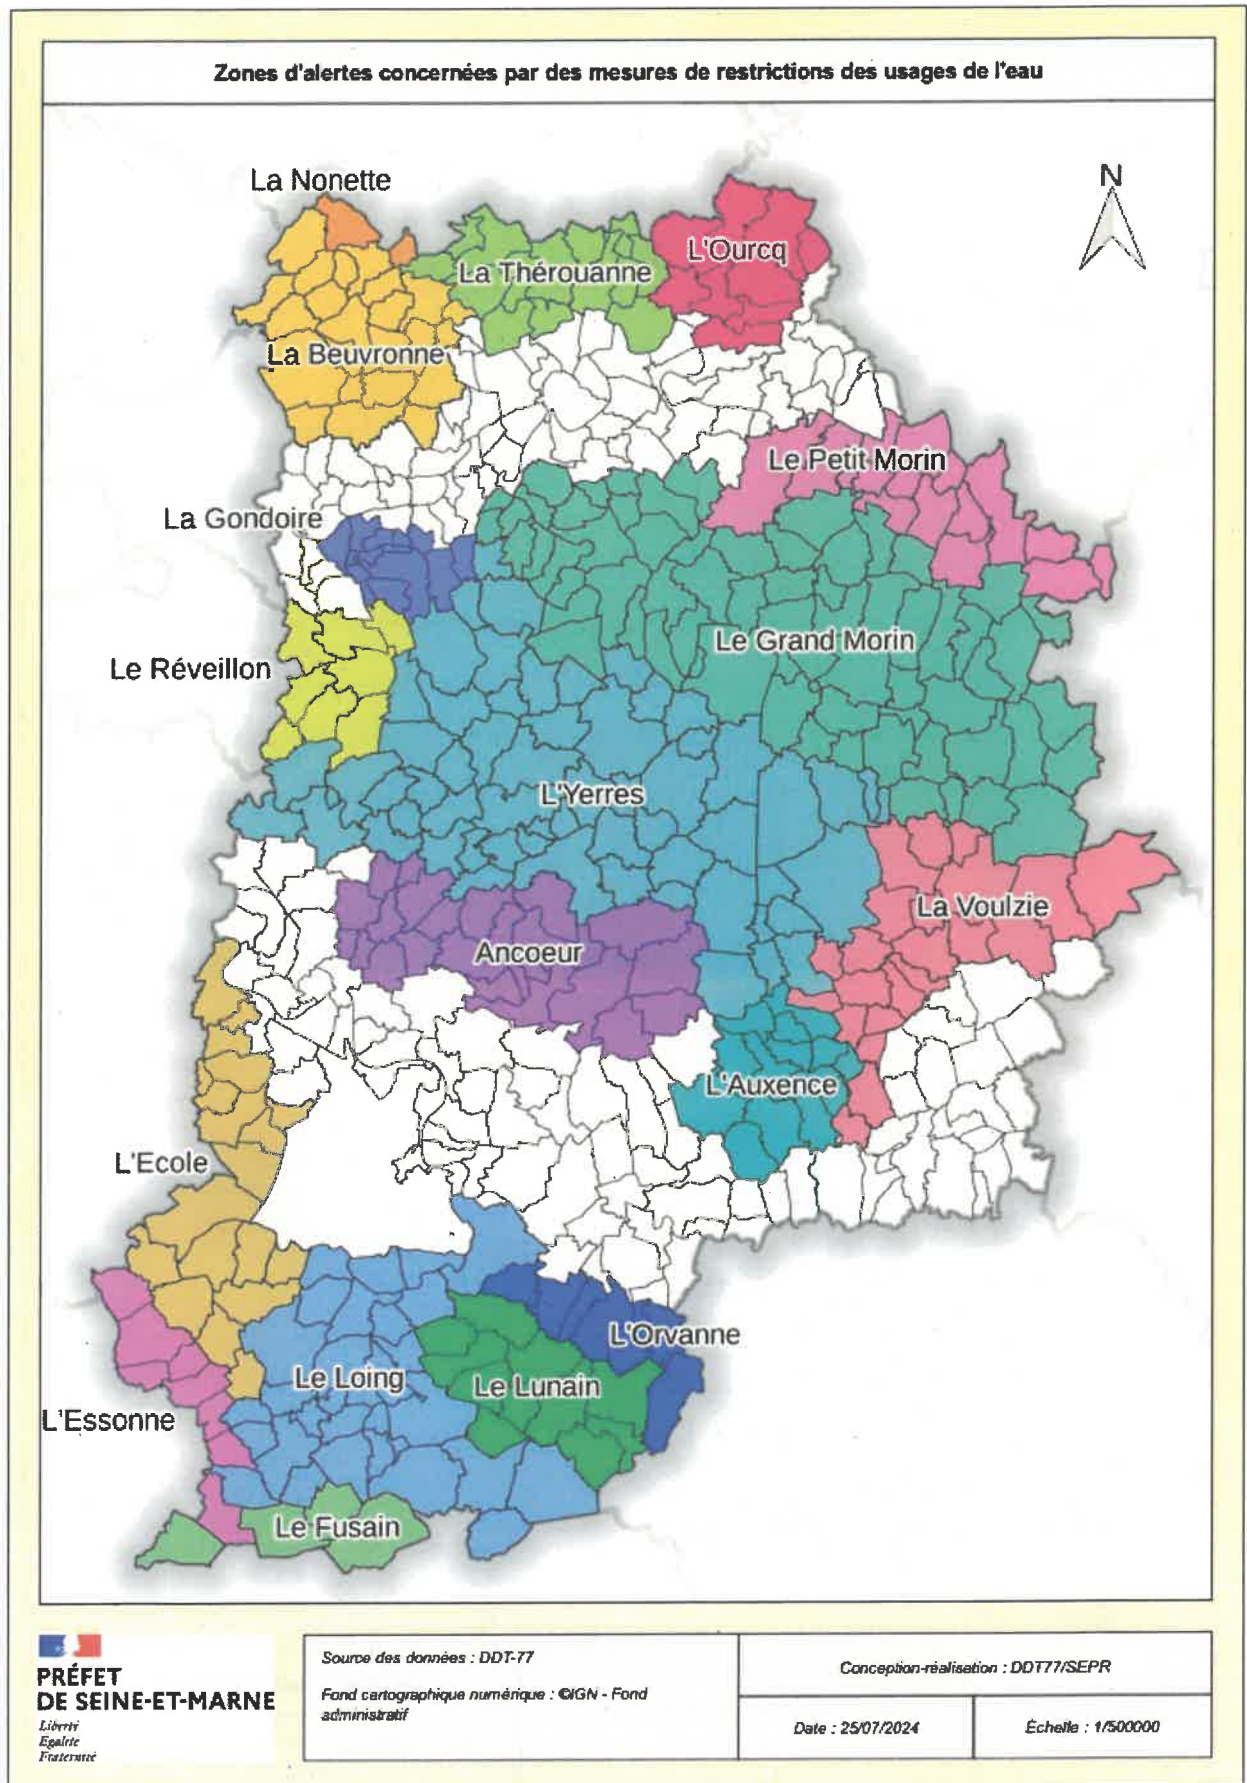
Zones d'alertes concernées par des mesures de restrictions des usages de l'eau

N

La Nonette

La Thérouanne

L'Ourcq

La Beuvronne

Le Petit Morin

La Gondoire

Le Réveillon

Le Grand Morin

L'Yerres

La Voulzie

Ancoeur

L'Auxence

L'Ecole

L'Orvanne

Le Loing

Le Lunain

L'Essonne

Le Fusain

PRÉFET
DE SEINE-ET-MARNE
Liberté
Égalité
Fraternité

Source des données : DDT-77

Fond cartographique numérique : ©IGN - Fond administratif

Conception-réalisation : DDT77/SEPR

Date : 25/07/2024

Échelle : 1/500000